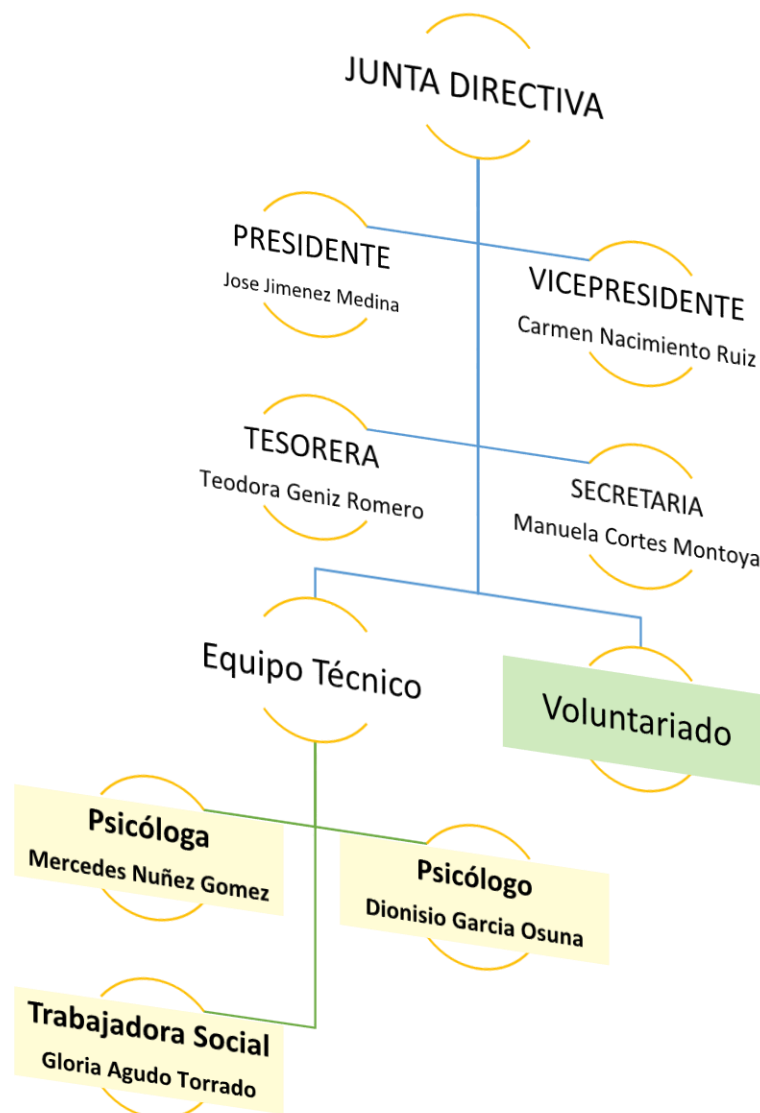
JUNTA DIRECTIVA

PRESIDENTE
Jose Jimenez Medina

VICEPRESIDENTE
Carmen Nacimiento Ruiz

TESORERA
Teodora Geniz Romero

SECRETARIA
Manuela Cortes Montoya

Equipo Técnico

Voluntariado

Psicóloga
Mercedes Nuñez Gomez

Psicólogo
Dionisio Garcia Osuna

Trabajadora Social
Gloria Agudo Torrado